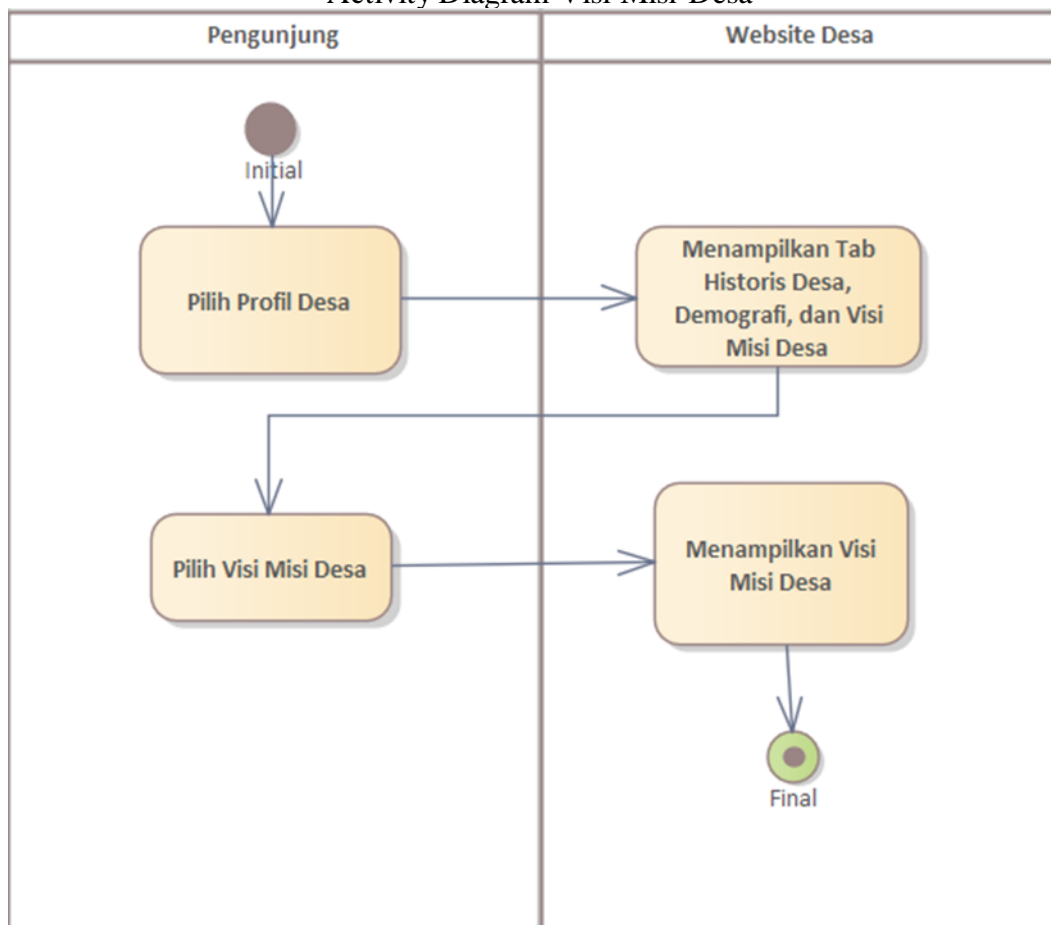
Activity Diagram Visi Misi Desa

Pengunjung

Website Desa

Initial

Pilih Profil Desa

Menampilkan Tab Historis Desa, Demografi, dan Visi Misi Desa

Pilih Visi Misi Desa

Menampilkan Visi Misi Desa

Final